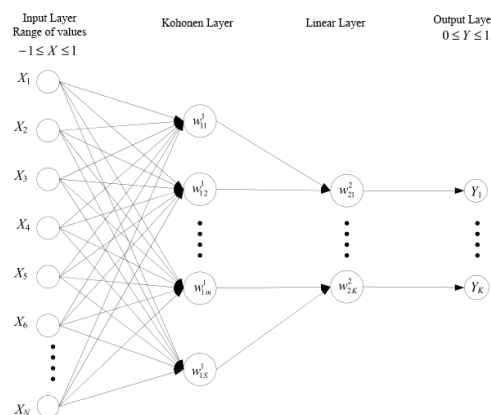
Input Layer
Range of values
$-1 \leq X \leq 1$

Kohonen Layer

Linear Layer

Output Laye
$0 \leq Y \leq 1$

$X_1$

$X_2$

$X_3$

$X_4$

$X_5$

$X_6$

$X_N$

$w^1_{11}$

$w^1_{12}$

$w^1_{1m}$

$w^1_{1S}$

$w^2_{21}$

$w^2_{2K}$

$Y_1$

$Y_K$